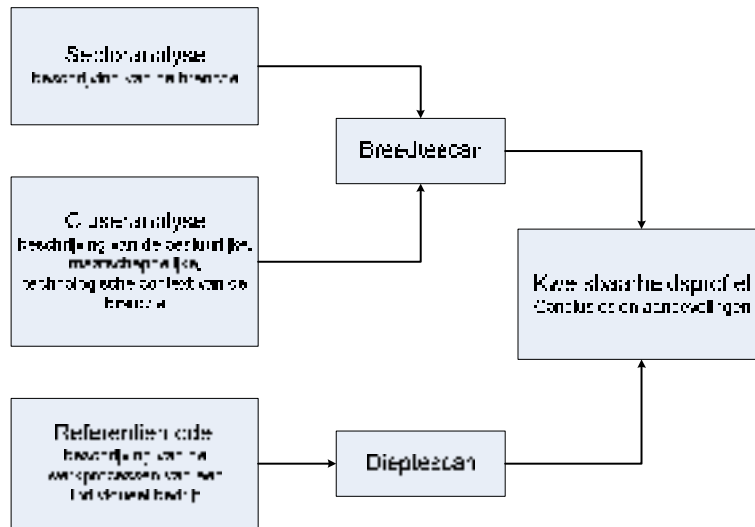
Sectoranalyse
beschrijving van de branche

Clusteranalyse
beschrijving van de bestuurlijke, maatschappelijke, technologische context van de branche

Referentiemodel
beschrijving van de werkprocessen van een traditioneel bedrijf

Breedtescan

Dieptescan

Kwetsbaarheidsprofiel
Conclusies en aanbevelingen